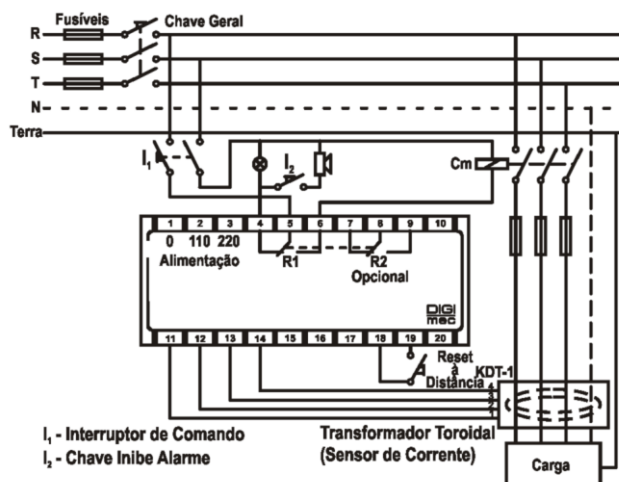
Fusíveis
Chave Geral
R
S
T
N
Terra
$I_1$
$I_2$
Cm
1 2 3 4 5 6 7 8 9 10
0 110 220
Alimentação
R1
R2
Opcional
DIGI mec
11 12 13 14 15 16 17 18 19 20
Reset à Distância
KDT-1
$I_1$ - Interruptor de Comando
$I_2$ - Chave Inibe Alarme
Transformador Toroidal
(Sensor de Corrente)
Carga